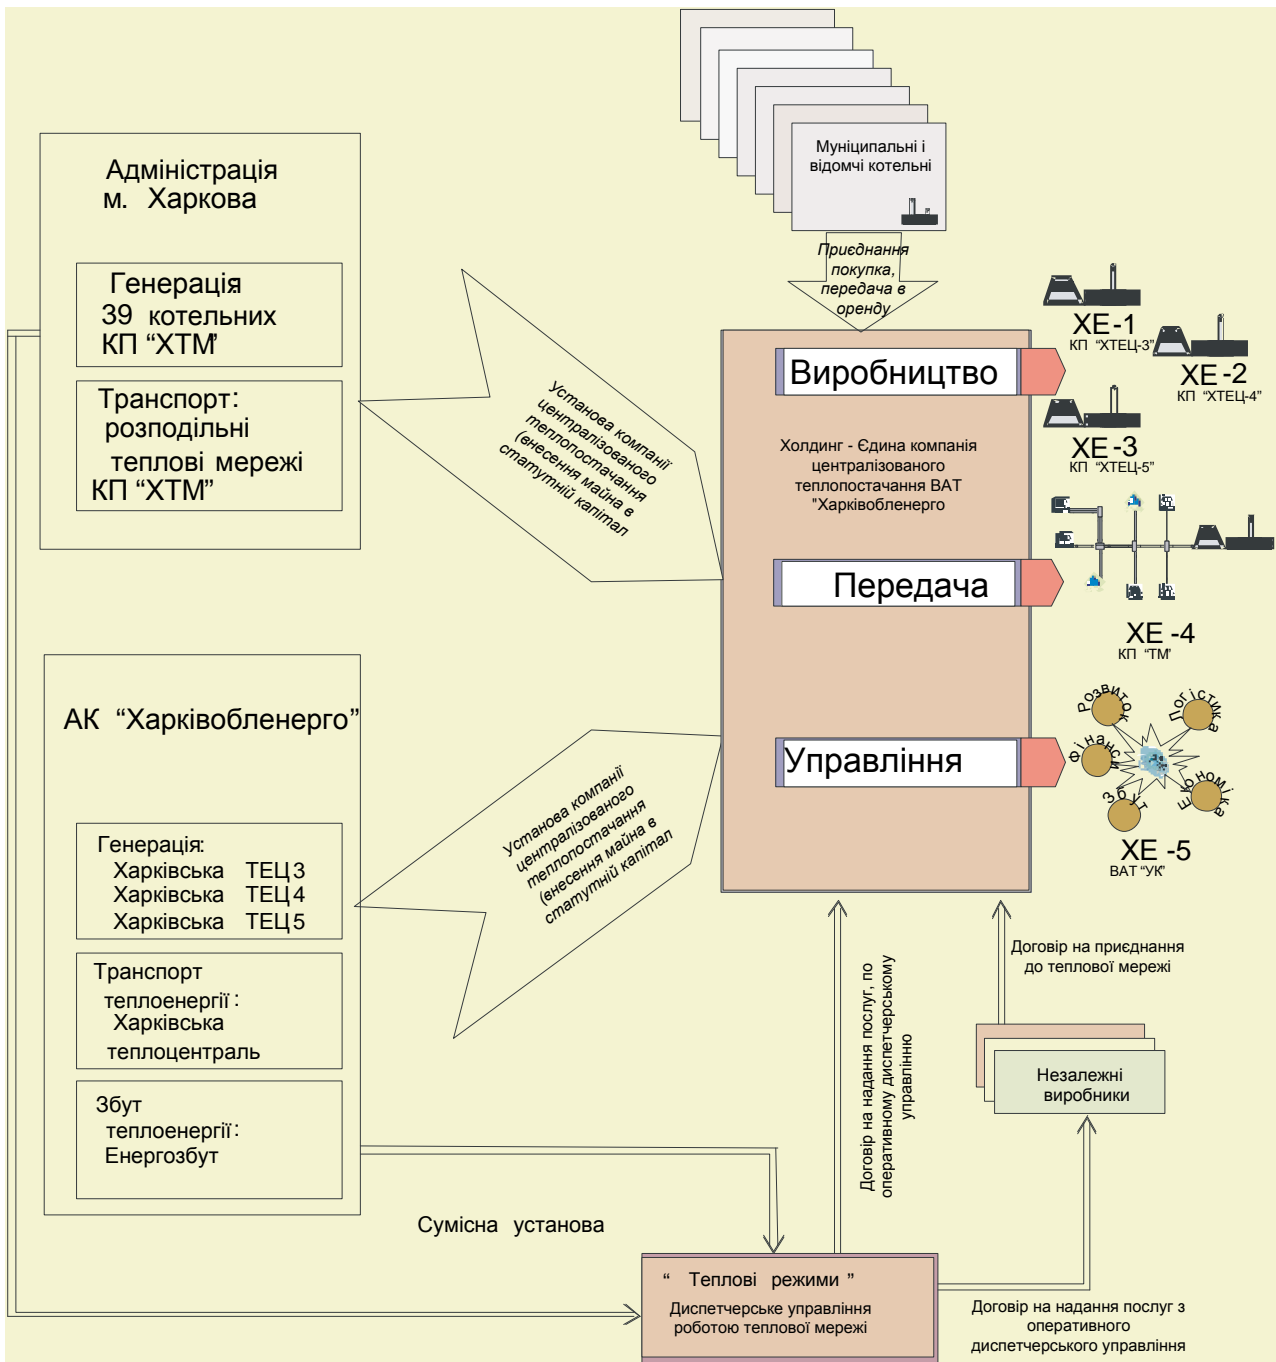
Муніципальні і відомчі котельні

Приєднання покупка, передача в оренду

Адміністрація м. Харкова

Генерація 39 котельних КП "ХТМ"

Транспорт: розподільні теплові мережі КП "ХТМ"

Установа компанії централізованого теплопостачання (внесення майна в статутний капітал

Виробництво

Холдинг - Єдина компанія централізованого теплопостачання ВАТ "Харківобленерго

Передача

Управління

ХЕ-1
КП "ХТЕЦ-3"

ХЕ-2
КП "ХТЕЦ-4"

ХЕ-3
КП "ХТЕЦ-5"

ХЕ-4
КП "ТМ"

Розвиток
Логістика
Фінанси
Економіка
Збут

ХЕ-5
ВАТ "УК"

АК "Харківобленерго"

Генерація:
Харківська ТЕЦ 3
Харківська ТЕЦ 4
Харківська ТЕЦ 5

Транспорт теплоенергії: Харківська теплоцентраль

Збут теплоенергії: Енергозбут

Установа компанії централізованого теплопостачання (внесення майна в статутний капітал

Договір на надання послуг, по оперативному диспетчерському управлінню

Договір на приєднання до теплової мережі

Незалежні виробники

Сумісна установа

" Теплові режими "
Диспетчерське управління роботою теплової мережі

Договір на надання послуг з оперативного диспетчерського управління